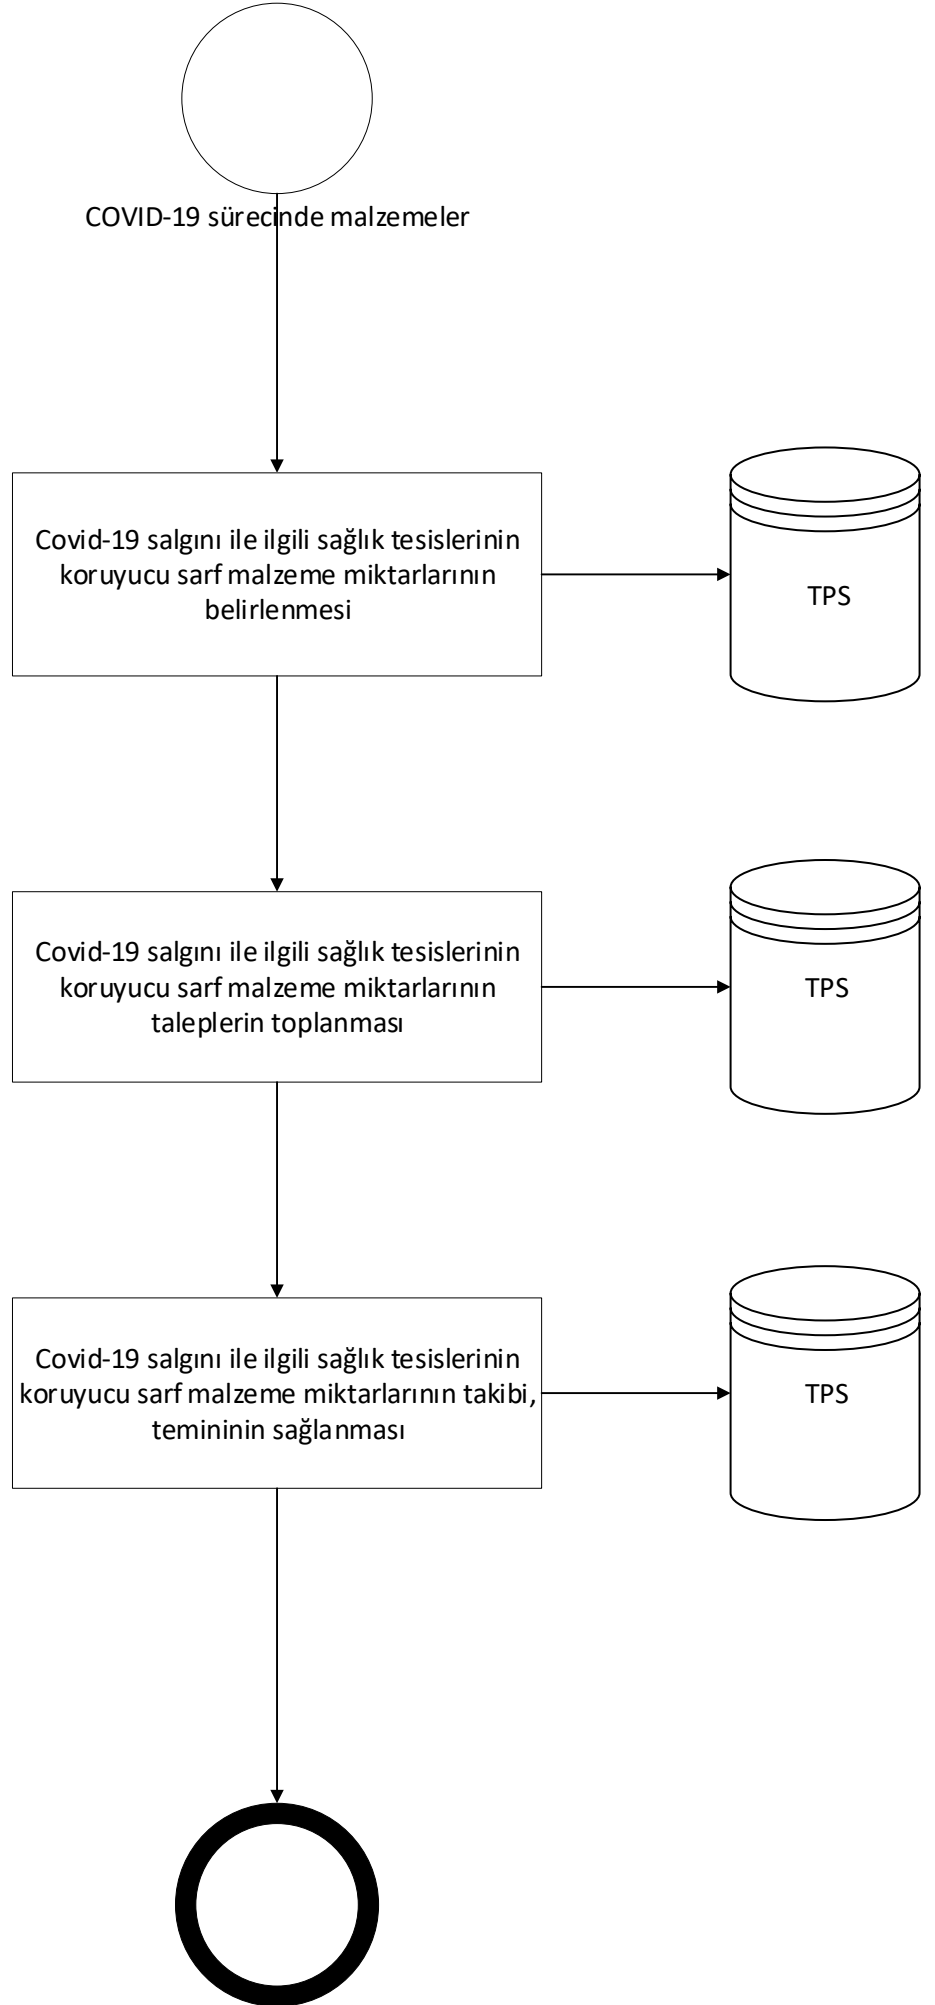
COVID-19 sürecinde malzemeler

Covid-19 salgını ile ilgili sağlık tesislerinin koruyucu sarf malzeme miktarlarının belirlenmesi

TPS

Covid-19 salgını ile ilgili sağlık tesislerinin koruyucu sarf malzeme miktarlarının taleplerin toplanması

TPS

Covid-19 salgını ile ilgili sağlık tesislerinin koruyucu sarf malzeme miktarlarının takibi, temininin sağlanması

TPS